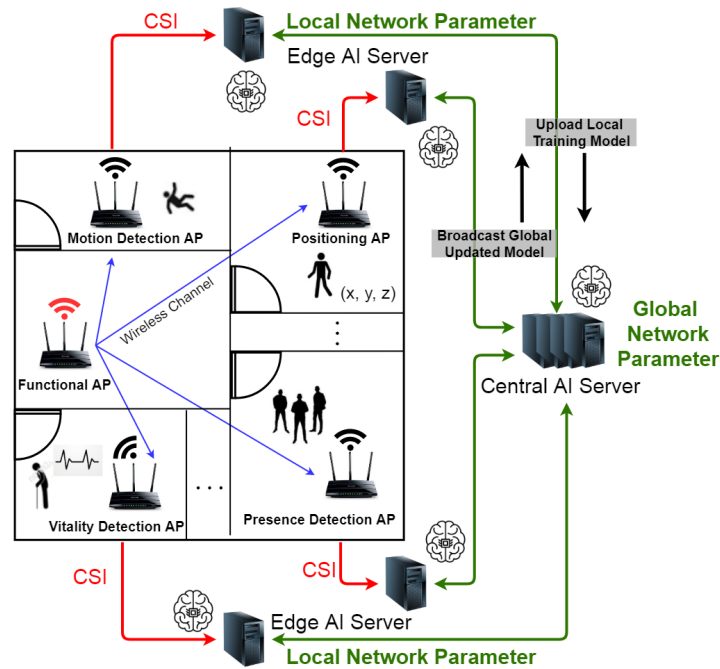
CSI

Local Network Parameter

Edge AI Server

CSI

Upload Local Training Model

Broadcast Global Updated Model

Motion Detection AP

Positioning AP

(x, y, z)

Wireless Channel

Functional AP

Global Network Parameter

Central AI Server

Vitality Detection AP

Presence Detection AP

CSI

CSI

Edge AI Server

Local Network Parameter